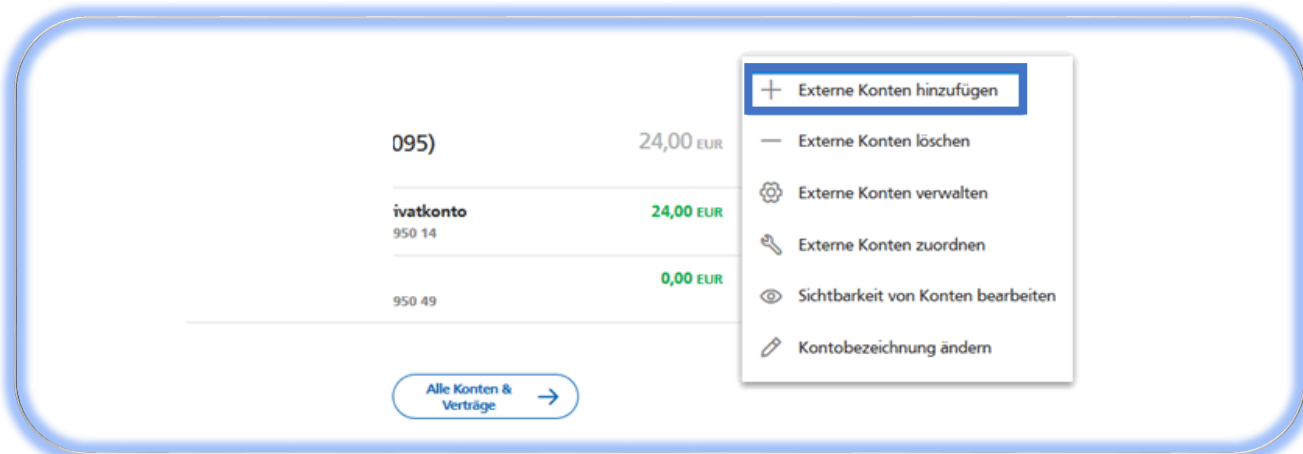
095)

24,00 EUR

ivatkonto
950 14

24,00 EUR

0,00 EUR
950 49

Alle Konten & Verträge

Externe Konten hinzufügen

Externe Konten löschen

Externe Konten verwalten

Externe Konten zuordnen

Sichtbarkeit von Konten bearbeiten

Kontobezeichnung ändern